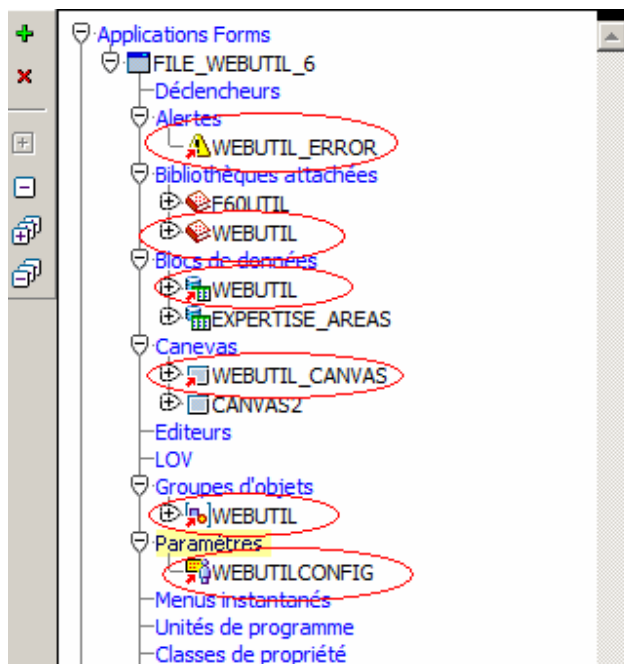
Applications Forms
FILE_WEBUTIL_6
Déclencheurs
Alertes
WEBUTIL_ERROR
Bibliothèques attachées
F60UTIL
WEBUTIL
Blocs de données
WEBUTIL
EXPERTISE_AREAS
Canevas
WEBUTIL_CANVAS
CANVAS2
Editeurs
LOV
Groupes d'objets
WEBUTIL
Paramètres
WEBUTILCONFIG
Menus instantanés
Unités de programme
Classes de propriété